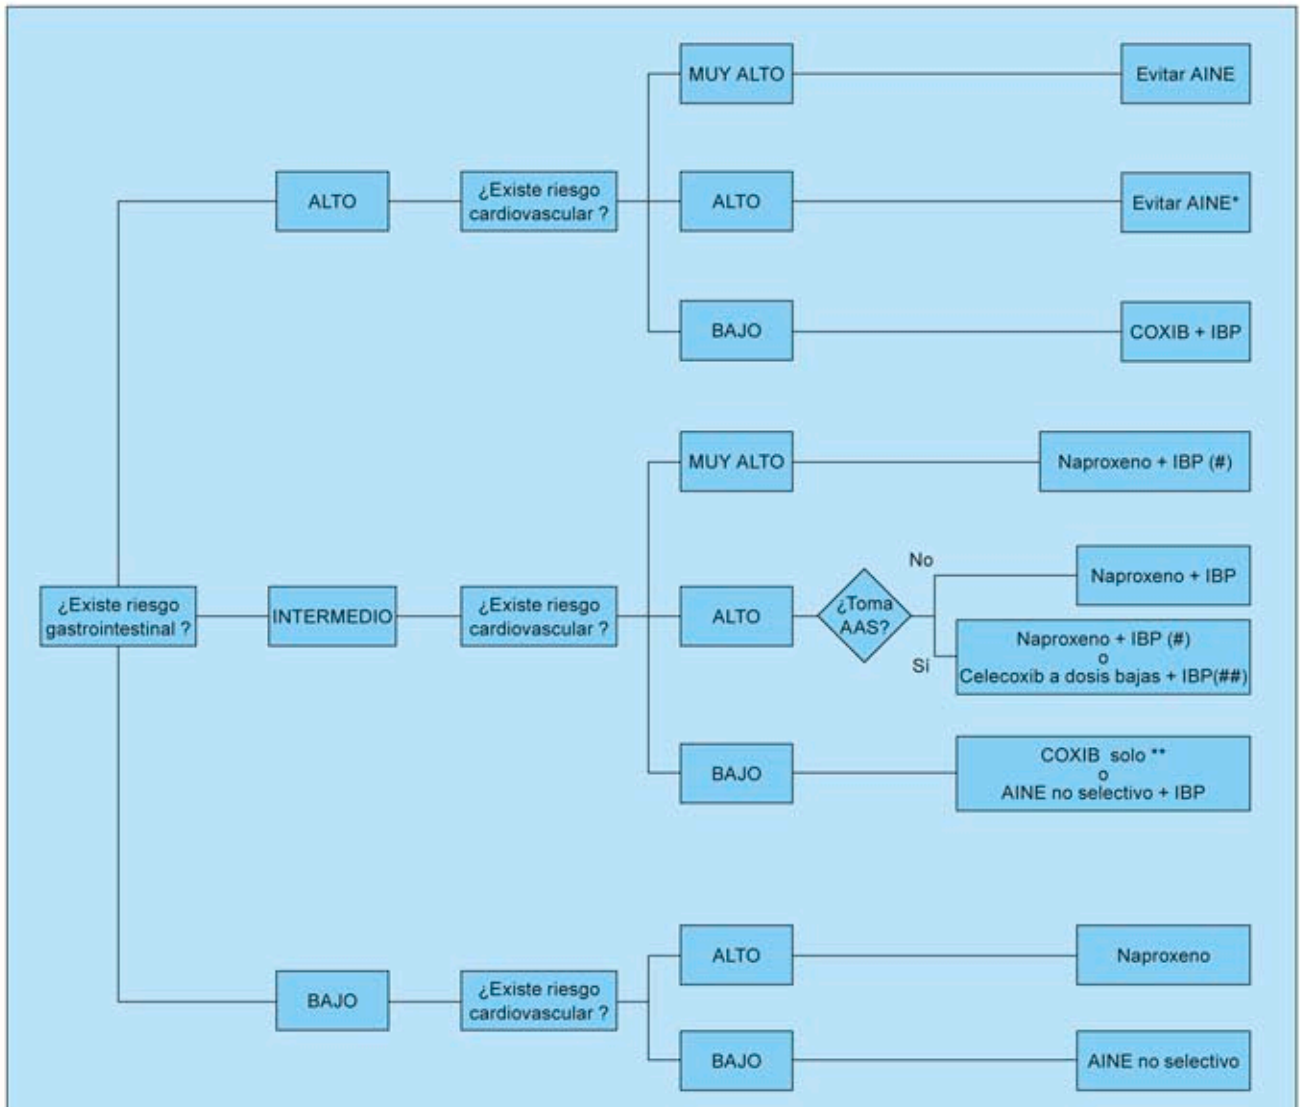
¿Existe riesgo gastrointestinal ?

ALTO

¿Existe riesgo cardiovascular ?

MUY ALTO

Evitar AINE

ALTO

Evitar AINE*

BAJO

COXIB + IBP

INTERMEDIO

¿Existe riesgo cardiovascular ?

MUY ALTO

Naproxeno + IBP (#)

ALTO

¿Toma AAS?

No

Naproxeno + IBP

Sí

Naproxeno + IBP (#)
o
Celecoxib a dosis bajas + IBP(##)

BAJO

COXIB solo **
o
AINE no selectivo + IBP

BAJO

¿Existe riesgo cardiovascular ?

ALTO

Naproxeno

BAJO

AINE no selectivo